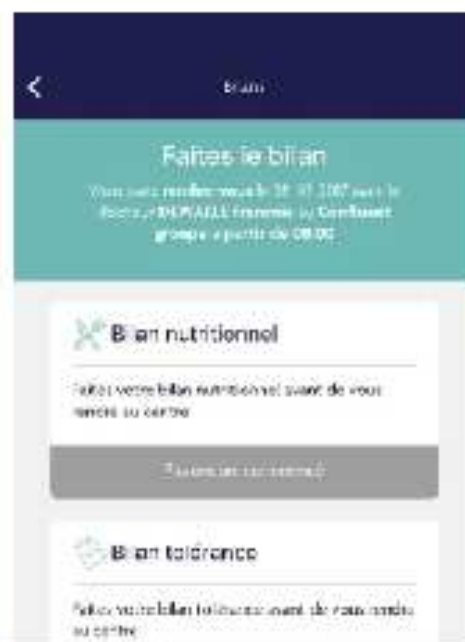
Bilan

Faites le bilan

Vous avez rendez-vous le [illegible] avec le Docteur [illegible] traitement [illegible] groupe à partir de 08:00

Bilan nutritionnel

Faites votre bilan nutritionnel avant de vous rendre au centre

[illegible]

Bilan tolérance

Faites votre bilan tolérance avant de vous rendre au centre